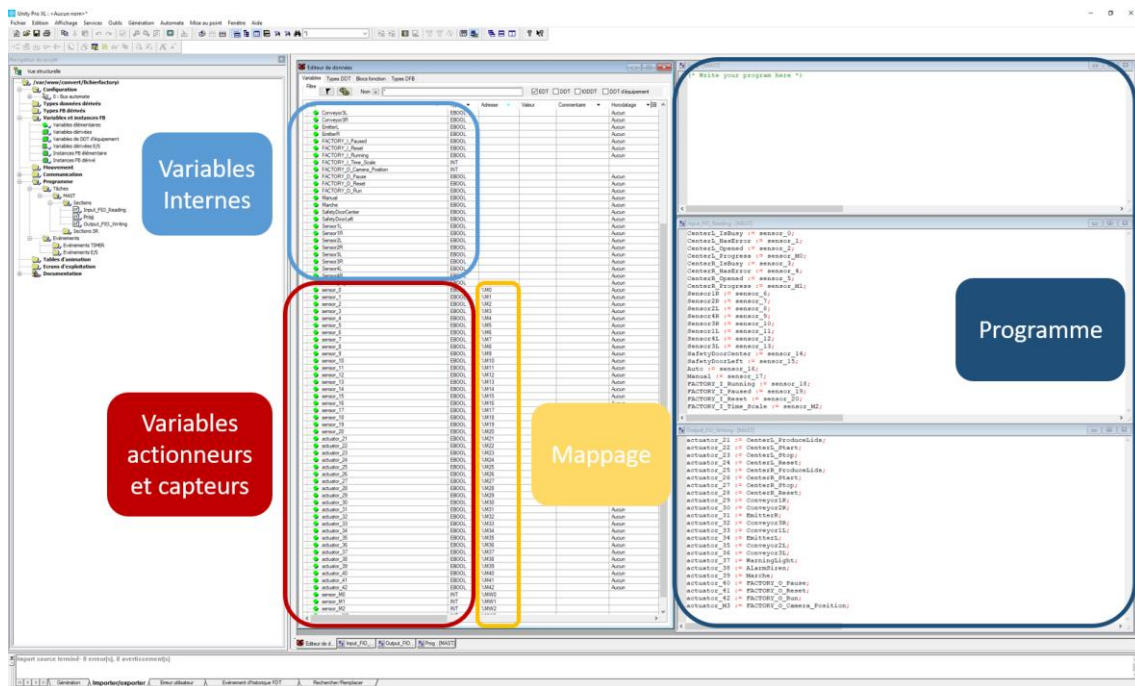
Unity Pro XL : <Aucun nom>*

Fichier Edition Affichage Services Outils Génération Automate Mise au point Fenêtre Aide

Navigateur du projet

Vue structurelle

/var/www/convert/8chierfactory/
Configuration
0 : Bus automate
Types données dérivés
Types FB dérivés
Variables et instances FB
Variables élémentaires
Variables dérivées
Variables de DDT d'équipement
Variables dérivées E/S
Instances FB élémentaire
Instances FB dérivé
Mouvement
Communication
Programme
Tâches
MAST
Sections
Input_FIO_Reading
Prog
Output_FIO_Writing
Sections SR
Evénements
Evénements TIMER
Evénements E/S
Tables d'animation
Ecrans d'exploitation
Documentation

Editeur de données

Variables Types DDT Blocs fonction Types DFB

Filtre Nom = *

EDT DDT IODDT DDT d'équipement

| Nom | Type | Adresse | Valeur | Commentaire | Horodatage |
|---|---|---|---|---|---|
| Conveyor3L | EBOOL | | | | Aucun |
| Conveyor3R | EBOOL | | | | Aucun |
| EmitterL | EBOOL | | | | Aucun |
| EmitterR | EBOOL | | | | Aucun |
| FACTORY_I_Paused | EBOOL | | | | Aucun |
| FACTORY_I_Reset | EBOOL | | | | Aucun |
| FACTORY_I_Running | EBOOL | | | | Aucun |
| FACTORY_I_Time_Scale | INT | | | | |
| FACTORY_O_Camera_Position | INT | | | | |
| FACTORY_O_Pause | EBOOL | | | | Aucun |
| FACTORY_O_Reset | EBOOL | | | | Aucun |
| FACTORY_O_Run | EBOOL | | | | Aucun |
| Manual | EBOOL | | | | Aucun |
| Marche | EBOOL | | | | Aucun |
| SafetyDoorCenter | EBOOL | | | | Aucun |
| SafetyDoorLeft | EBOOL | | | | Aucun |
| Sensor1L | EBOOL | | | | Aucun |
| Sensor1R | EBOOL | | | | Aucun |
| Sensor2L | EBOOL | | | | Aucun |
| Sensor2R | EBOOL | | | | Aucun |
| Sensor3L | EBOOL | | | | Aucun |
| Sensor3R | EBOOL | | | | Aucun |
| Sensor4L | EBOOL | | | | Aucun |
| sensor_0 | EBOOL | %M0 | | | Aucun |
| sensor_1 | EBOOL | %M1 | | | Aucun |
| sensor_2 | EBOOL | %M2 | | | Aucun |
| sensor_3 | EBOOL | %M3 | | | Aucun |
| sensor_4 | EBOOL | %M4 | | | Aucun |
| sensor_5 | EBOOL | %M5 | | | Aucun |
| sensor_6 | EBOOL | %M6 | | | Aucun |
| sensor_7 | EBOOL | %M7 | | | Aucun |
| sensor_8 | EBOOL | %M8 | | | Aucun |
| sensor_9 | EBOOL | %M9 | | | Aucun |
| sensor_10 | EBOOL | %M10 | | | Aucun |
| sensor_11 | EBOOL | %M11 | | | Aucun |
| sensor_12 | EBOOL | %M12 | | | Aucun |
| sensor_13 | EBOOL | %M13 | | | Aucun |
| sensor_14 | EBOOL | %M14 | | | Aucun |
| sensor_15 | EBOOL | %M15 | | | Aucun |
| sensor_16 | EBOOL | %M16 | | | Aucun |
| sensor_17 | EBOOL | %M17 | | | Aucun |
| sensor_18 | EBOOL | %M18 | | | Aucun |
| sensor_19 | EBOOL | %M19 | | | Aucun |
| sensor_20 | EBOOL | %M20 | | | Aucun |
| actuator_21 | EBOOL | %M21 | | | Aucun |
| actuator_22 | EBOOL | %M22 | | | Aucun |
| actuator_23 | EBOOL | %M23 | | | Aucun |
| actuator_24 | EBOOL | %M24 | | | Aucun |
| actuator_25 | EBOOL | %M25 | | | Aucun |
| actuator_26 | EBOOL | %M26 | | | Aucun |
| actuator_27 | EBOOL | %M27 | | | Aucun |
| actuator_28 | EBOOL | %M28 | | | Aucun |
| actuator_29 | EBOOL | %M29 | | | Aucun |
| actuator_30 | EBOOL | %M30 | | | Aucun |
| actuator_31 | EBOOL | %M31 | | | Aucun |
| actuator_32 | EBOOL | %M32 | | | Aucun |
| actuator_33 | EBOOL | %M33 | | | Aucun |
| actuator_34 | EBOOL | %M34 | | | Aucun |
| actuator_35 | EBOOL | %M35 | | | Aucun |
| actuator_36 | EBOOL | %M36 | | | Aucun |
| actuator_37 | EBOOL | %M37 | | | Aucun |
| actuator_38 | EBOOL | %M38 | | | Aucun |
| actuator_39 | EBOOL | %M39 | | | Aucun |
| actuator_40 | EBOOL | %M40 | | | Aucun |
| actuator_41 | EBOOL | %M41 | | | Aucun |
| actuator_42 | EBOOL | %M42 | | | Aucun |
| sensor_M0 | INT | %MW0 | | | |
| sensor_M1 | INT | %MW1 | | | |
| sensor_M2 | INT | %MW2 | | | |

Variables Internes

Variables actionneurs et capteurs

Mappage

(* Write your program here *)

Input_FIO_Reading : [MAST]

CenterL_IsBusy := sensor_0;
CenterL_HasError := sensor_1;
CenterL_Opened := sensor_2;
CenterL_Progress := sensor_M0;
CenterR_IsBusy := sensor_3;
CenterR_HasError := sensor_4;
CenterR_Opened := sensor_5;
CenterR_Progress := sensor_M1;
Sensor1R := sensor_6;
Sensor2R := sensor_7;
Sensor2L := sensor_8;
Sensor4R := sensor_9;
Sensor3R := sensor_10;
Sensor1L := sensor_11;
Sensor3L := sensor_12;
Sensor4L := sensor_12;
Sensor5L := sensor_13;
SafetyDoorCenter := sensor_14;
SafetyDoorLeft := sensor_15;
Auto := sensor_16;
Manual := sensor_17;
FACTORY_I_Running := sensor_18;
FACTORY_I_Paused := sensor_19;
FACTORY_I_Reset := sensor_20;
FACTORY_I_Time_Scale := sensor_M2;

Programme

Output_FIO_Writing : [MAST]

actuator_21 := CenterL_ProduceLids;
actuator_22 := CenterL_Start;
actuator_23 := CenterL_Stop;
actuator_24 := CenterL_Reset;
actuator_25 := CenterR_ProduceLids;
actuator_26 := CenterR_Start;
actuator_27 := CenterR_Stop;
actuator_28 := CenterR_Reset;
actuator_29 := Conveyor1R;
actuator_30 := Conveyor2R;
actuator_31 := EmitterR;
actuator_32 := Conveyor3R;
actuator_33 := Conveyor1L;
actuator_34 := EmitterL;
actuator_35 := Conveyor2L;
actuator_36 := Conveyor3L;
actuator_37 := WarningLight;
actuator_38 := AlarmSiren;
actuator_39 := Marche;
actuator_40 := FACTORY_O_Pause;
actuator_41 := FACTORY_O_Reset;
actuator_42 := FACTORY_O_Run;
actuator_M3 := FACTORY_O_Camera_Position;

Editeur de d... Input_FIO... Output_FIO... Prog : [MAST]

Import source terminé- 0 erreur(s), 0 avertissement(s)

Génération Importer/exporter Erreur utilisateur Evénement d'historique FDT Rechercher/Remplacer